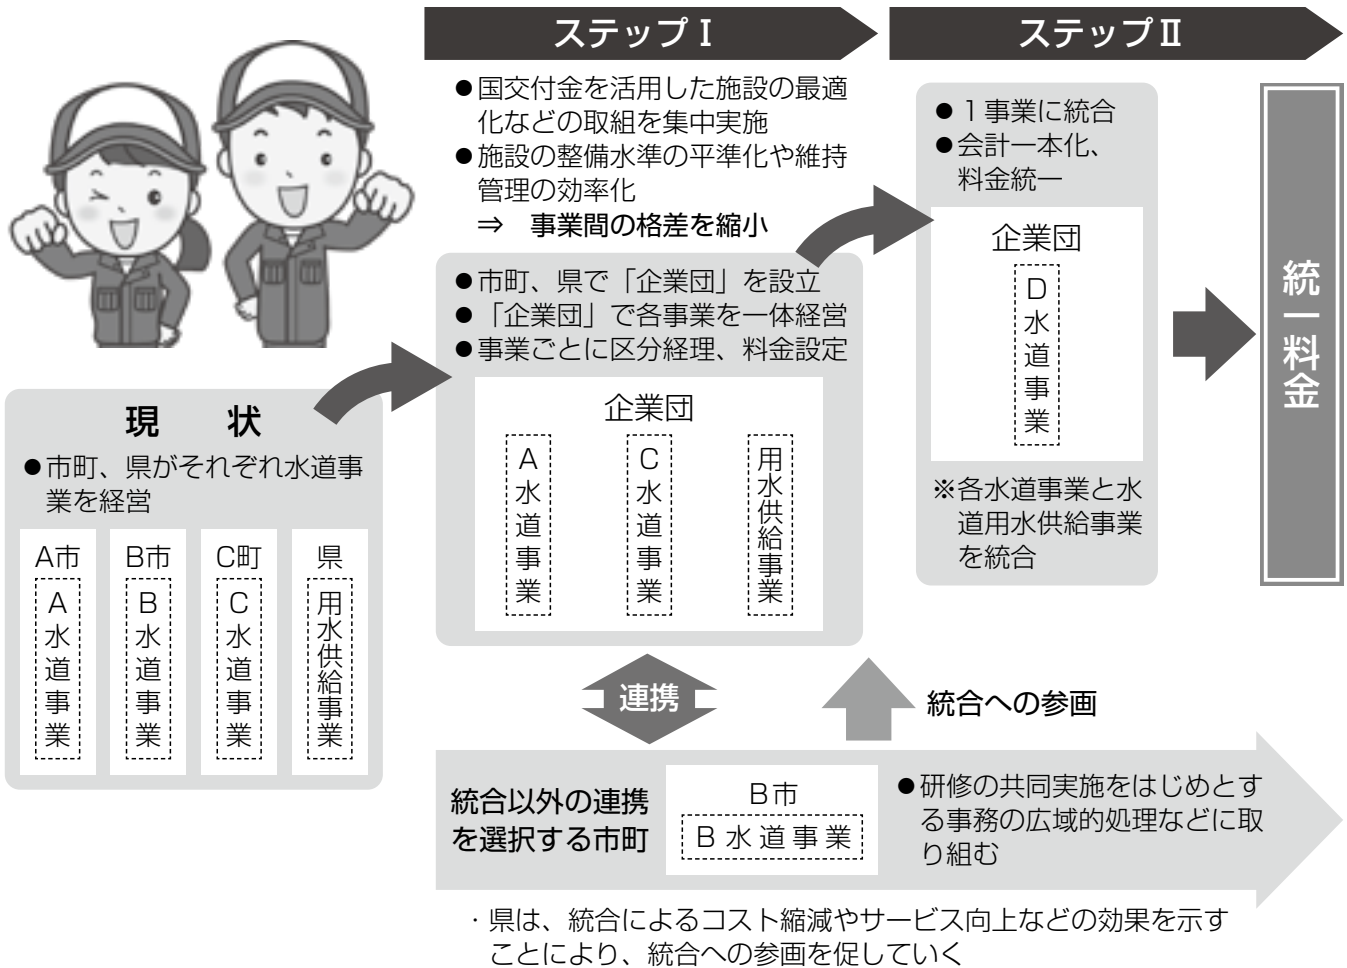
ステップⅠ

ステップⅡ

●国交付金を活用した施設の最適化などの取組を集中実施
●施設の整備水準の平準化や維持管理の効率化
⇒ 事業間の格差を縮小

●１事業に統合
●会計一本化、料金統一

企業団
D水道事業

※各水道事業と水道用水供給事業を統合

統一料金

●市町、県で「企業団」を設立
●「企業団」で各事業を一体経営
●事業ごとに区分経理、料金設定

企業団
A水道事業
C水道事業
用水供給事業

現　状
●市町、県がそれぞれ水道事業を経営

A市
A水道事業
B市
B水道事業
C町
C水道事業
県
用水供給事業

連携

統合への参画

統合以外の連携を選択する市町

B市
B 水 道 事 業

●研修の共同実施をはじめとする事務の広域的処理などに取り組む

・県は、統合によるコスト縮減やサービス向上などの効果を示すことにより、統合への参画を促していく